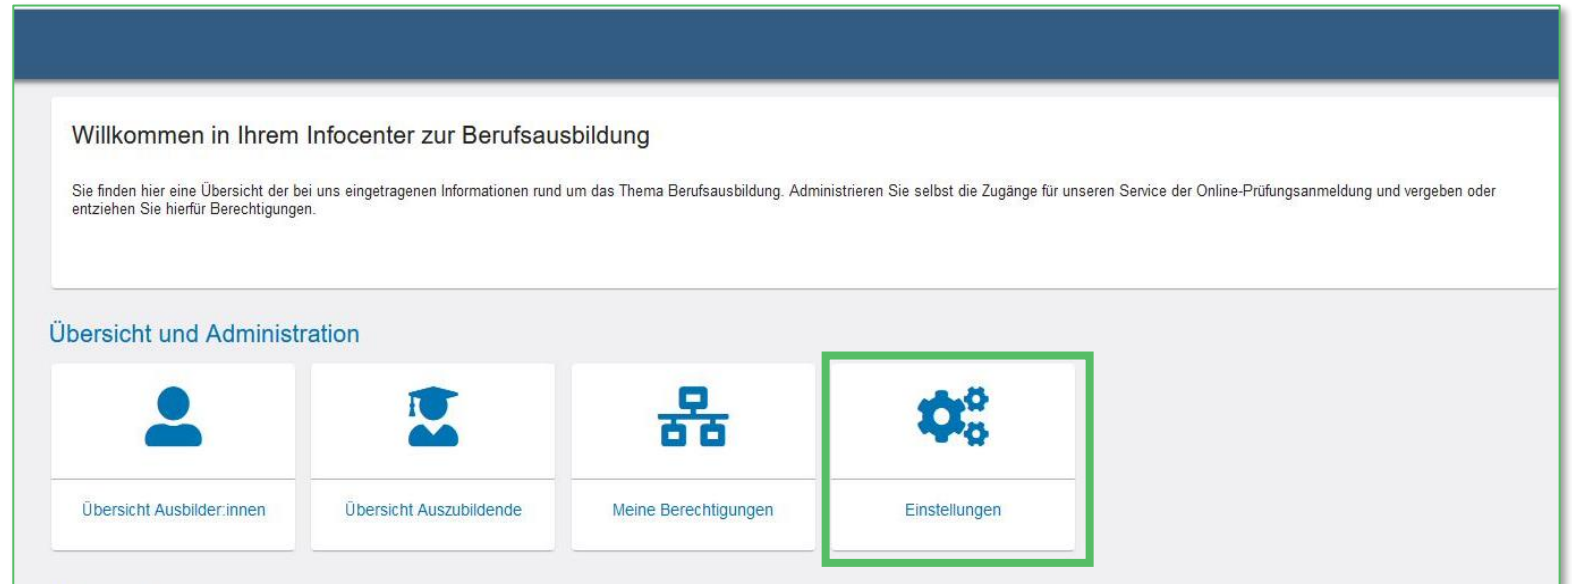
Willkommen in Ihrem Infocenter zur Berufsausbildung

Sie finden hier eine Übersicht der bei uns eingetragenen Informationen rund um das Thema Berufsausbildung. Administrieren Sie selbst die Zugänge für unseren Service der Online-Prüfungsanmeldung und vergeben oder entziehen Sie hierfür Berechtigungen.

Übersicht und Administration

Übersicht Ausbilder:innen

Übersicht Auszubildende

Meine Berechtigungen

Einstellungen